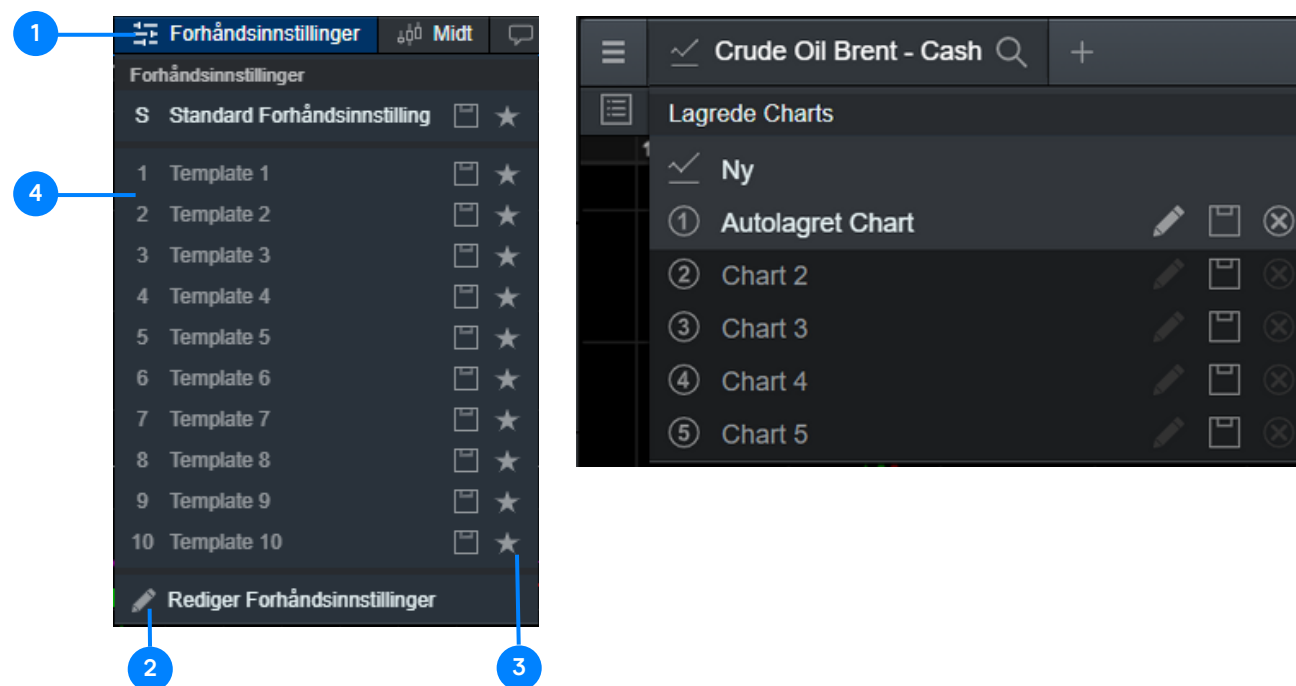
1 Forhåndsinnstillinger Midt

Forhåndsinnstillinger

S Standard Forhåndsinnstilling

4

1 Template 1
2 Template 2
3 Template 3
4 Template 4
5 Template 5
6 Template 6
7 Template 7
8 Template 8
9 Template 9
10 Template 10

Rediger Forhåndsinnstillinger

2 3

Crude Oil Brent - Cash +

Lagrede Charts

Ny

① Autolagret Chart
② Chart 2
③ Chart 3
④ Chart 4
⑤ Chart 5